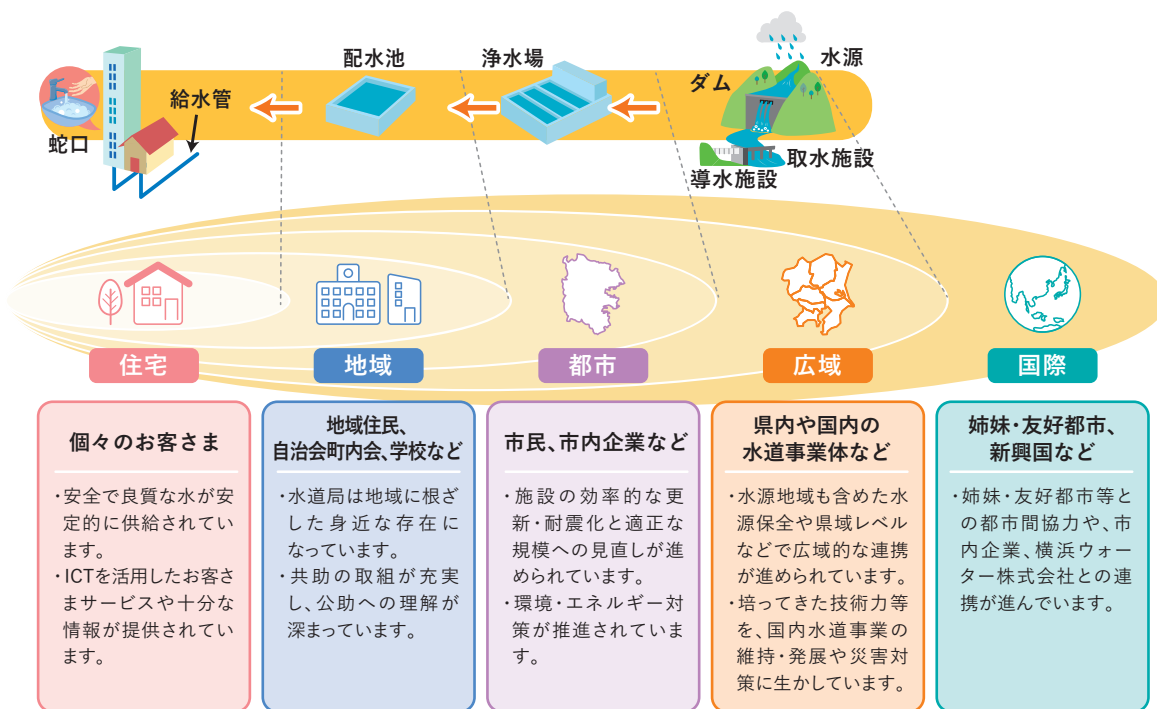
蛇口

給水管

配水池

浄水場

ダム

水源

取水施設

導水施設

住宅

地域

都市

広域

国際

個々のお客さま

・安全で良質な水が安定的に供給されています。
・ICTを活用したお客さまサービスや十分な情報が提供されています。

地域住民、自治会町内会、学校など

・水道局は地域に根ざした身近な存在になっています。
・共助の取組が充実し、公助への理解が深まっています。

市民、市内企業など

・施設の効率的な更新・耐震化と適正な規模への見直しが進められています。
・環境・エネルギー対策が推進されています。

県内や国内の水道事業体など

・水源地域も含めた水源保全や県域レベルなどで広域的な連携が進められています。
・培ってきた技術力等を、国内水道事業の維持・発展や災害対策に生かしています。

姉妹・友好都市、新興国など

・姉妹・友好都市等との都市間協力や、市内企業、横浜ウォーター株式会社との連携が進んでいます。